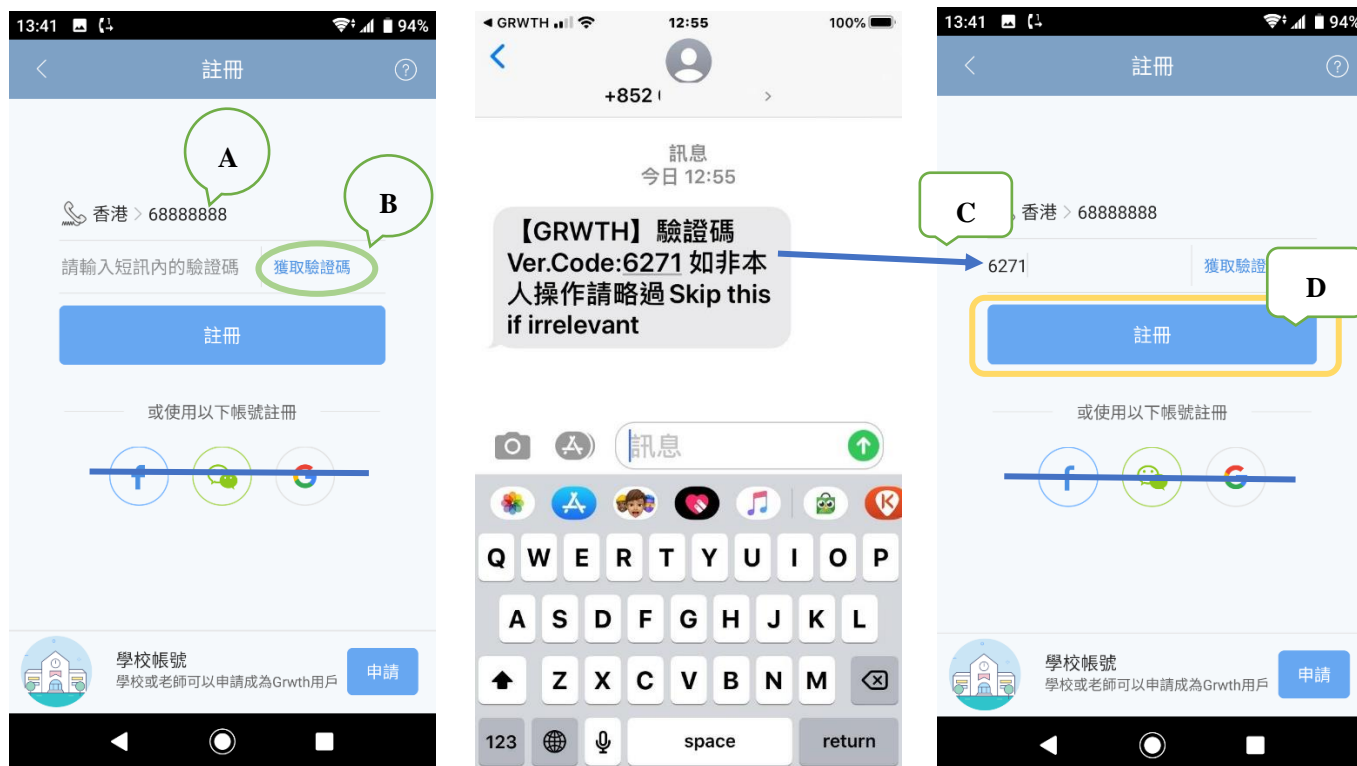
13:41 94%
註冊
A
B
香港 > 68888888
請輸入短訊內的驗證碼 獲取驗證碼
註冊
或使用以下帳號註冊
學校帳號
學校或老師可以申請成為Grwth用戶
申請

GRWTH 12:55 100%
+852 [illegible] >
訊息
今日 12:55
【GRWTH】驗證碼 Ver.Code:6271 如非本人操作請略過 Skip this if irrelevant
訊息
Q W E R T Y U I O P
A S D F G H J K L
Z X C V B N M
123 space return

13:41 94%
註冊
C
香港 > 68888888
6271 獲取驗證
D
註冊
或使用以下帳號註冊
學校帳號
學校或老師可以申請成為Grwth用戶
申請